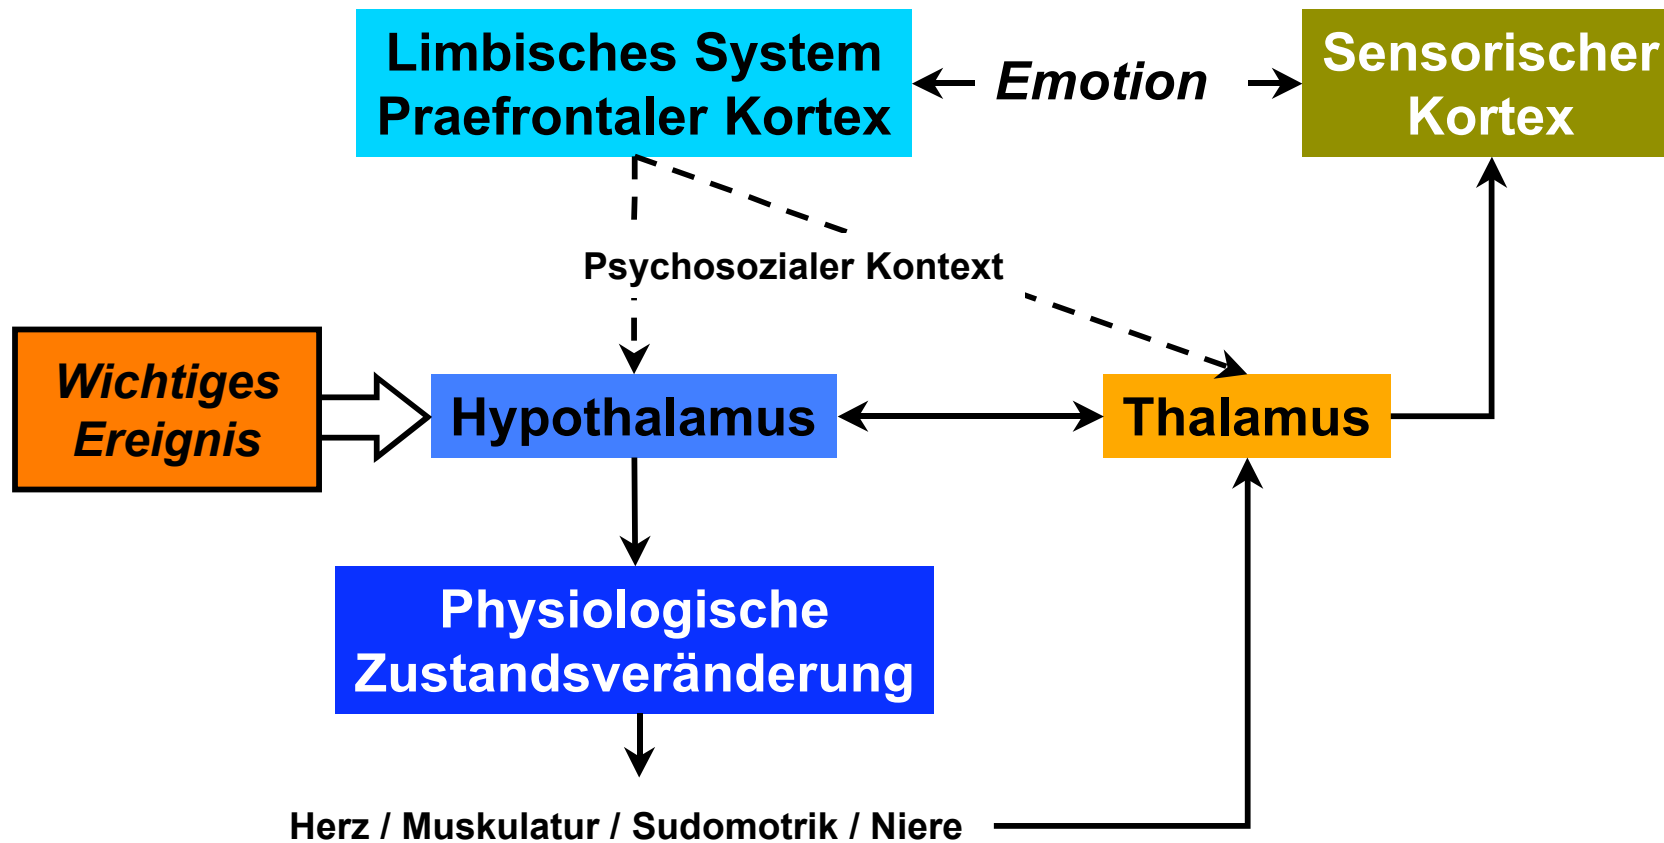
Limbisches System
Praefrontaler Kortex

Emotion

Sensorischer
Kortex

Psychosozialer Kontext

Wichtiges
Ereignis

Hypothalamus

Thalamus

Physiologische
Zustandsveränderung

Herz / Muskulatur / Sudomotrik / Niere